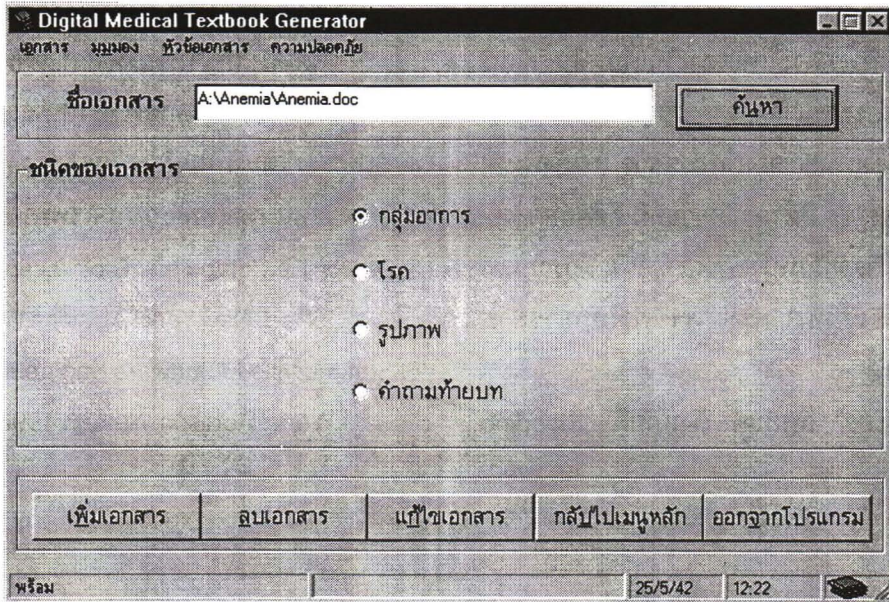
Digital Medical Textbook Generator

เอกสาร มุมมอง หัวข้อเอกสาร ความปลอดภัย

ชื่อเอกสาร A:\Anemia\Anemia.doc

ค้นหา

ชนิดของเอกสาร

กลุ่มอาการ

โรค

รูปภาพ

คำถามท้ายบท

เพิ่มเอกสาร

ลบเอกสาร

แก้ไขเอกสาร

กลับไปเมนูหลัก

ออกจากโปรแกรม

พร้อม

25/5/42

12:22